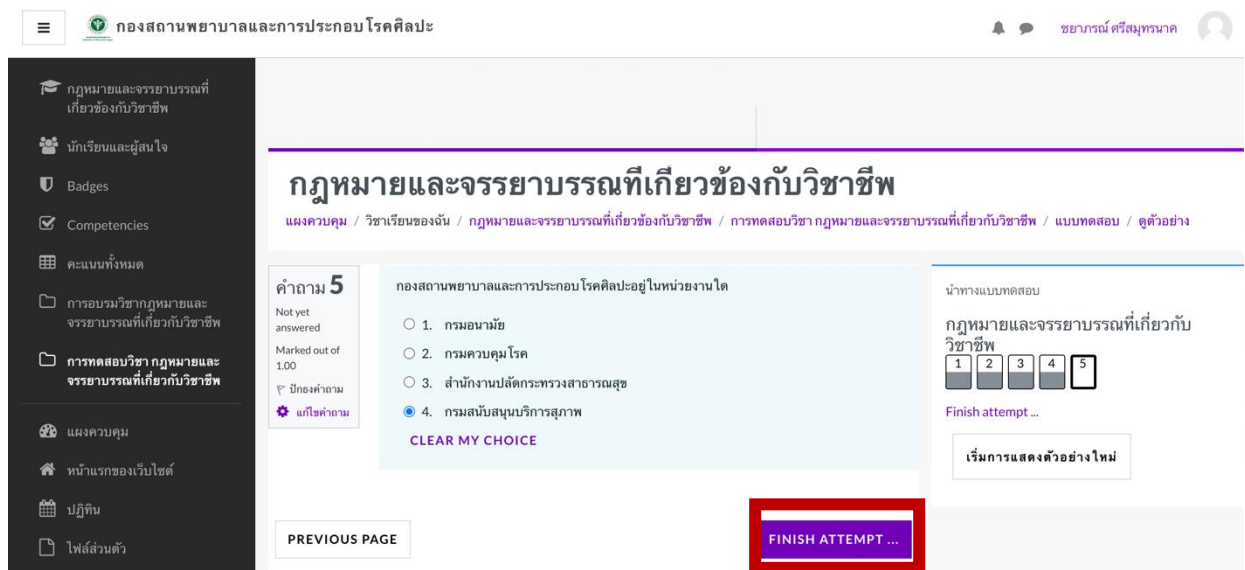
กองสถานพยาบาลและการประกอบโรคศิลปะ

ชยาภรณ์ ศรีสมุทรนาค

กฎหมายและจรรยาบรรณที่เกี่ยวข้องกับวิชาชีพ

นักเรียนและผู้สนใจ

Badges

Competencies

คะแนนทั้งหมด

การอบรมวิชากฎหมายและจรรยาบรรณที่เกี่ยวกับวิชาชีพ

การทดสอบวิชา กฎหมายและจรรยาบรรณที่เกี่ยวกับวิชาชีพ

แผงควบคุม

หน้าแรกของเว็บไซต์

ปฏิทิน

ไฟล์ส่วนตัว

# กฎหมายและจรรยาบรรณที่เกี่ยวข้องกับวิชาชีพ

แผงควบคุม / วิชาเรียนของฉัน / กฎหมายและจรรยาบรรณที่เกี่ยวข้องกับวิชาชีพ / การทดสอบวิชา กฎหมายและจรรยาบรรณที่เกี่ยวกับวิชาชีพ / แบบทดสอบ / ดูตัวอย่าง

คำถาม 5
Not yet answered
Marked out of 1.00
ปักธงคำถาม
แก้ไขคำถาม

กองสถานพยาบาลและการประกอบโรคศิลปะอยู่ในหน่วยงานใด

○ 1. กรมอนามัย
○ 2. กรมควบคุมโรค
○ 3. สำนักงานปลัดกระทรวงสาธารณสุข
◉ 4. กรมสนับสนุนบริการสุขภาพ

CLEAR MY CHOICE

นำทางแบบทดสอบ

กฎหมายและจรรยาบรรณที่เกี่ยวกับวิชาชีพ

1 2 3 4 5

Finish attempt ...

เริ่มการแสดงตัวอย่างใหม่

PREVIOUS PAGE

FINISH ATTEMPT ...